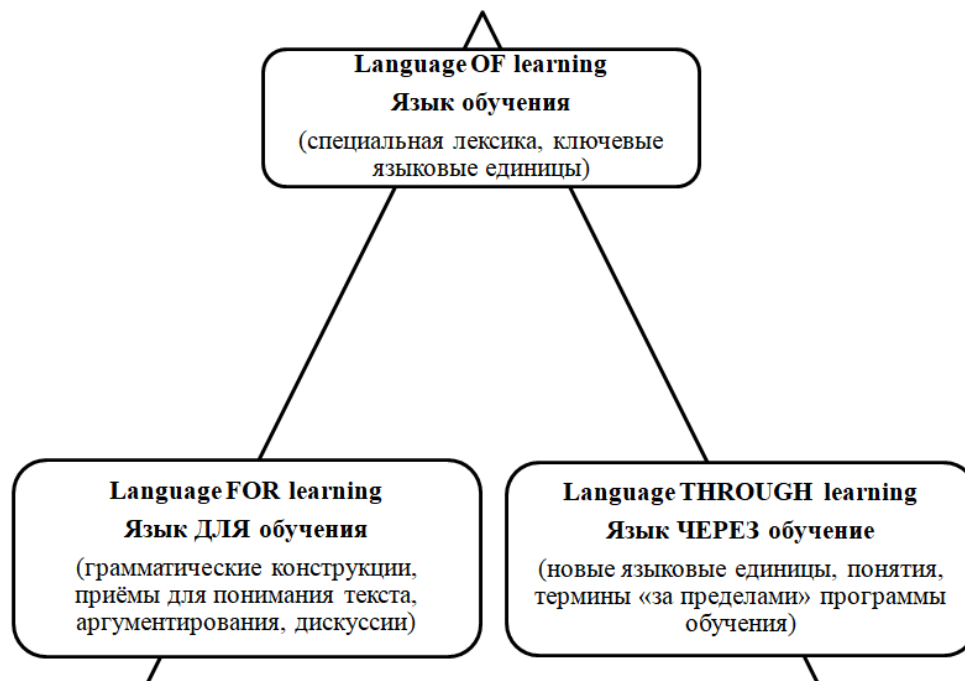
Language OF learning
Язык обучения
(специальная лексика, ключевые языковые единицы)

Language FOR learning
Язык ДЛЯ обучения
(грамматические конструкции, приёмы для понимания текста, аргументирования, дискуссии)

Language THROUGH learning
Язык ЧЕРЕЗ обучение
(новые языковые единицы, понятия, термины «за пределами» программы обучения)